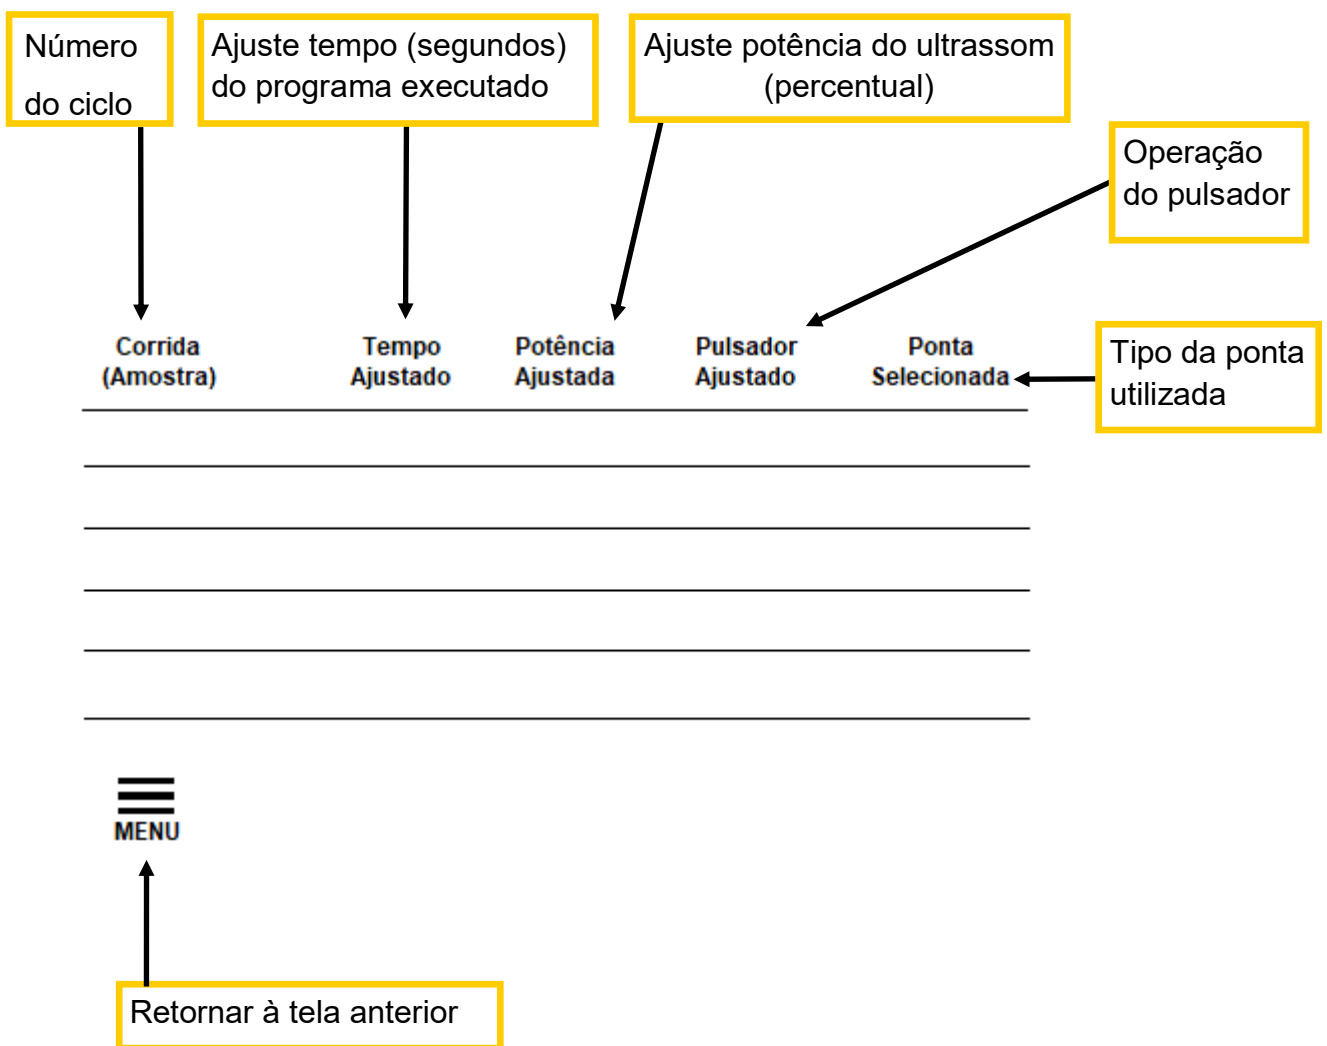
Número do ciclo

Ajuste tempo (segundos) do programa executado

Ajuste potência do ultrassom (percentual)

Operação do pulsador

| Corrida (Amostra) | Tempo Ajustado | Potência Ajustada | Pulsador Ajustado | Ponta Selecionada |
|---|---|---|---|---|
| | | | | |
| | | | | |
| | | | | |
| | | | | |
| | | | | |

Tipo da ponta utilizada

MENU

Retornar à tela anterior